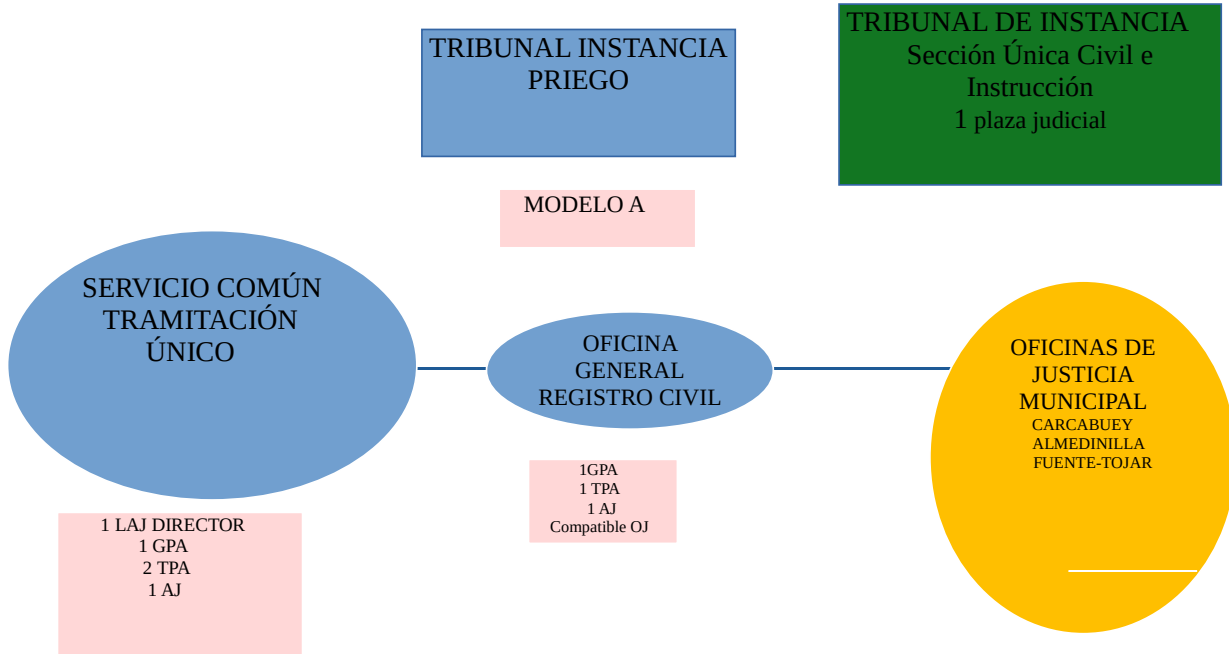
TRIBUNAL INSTANCIA PRIEGO

TRIBUNAL DE INSTANCIA
Sección Única Civil e Instrucción
1 plaza judicial

MODELO A

SERVICIO COMÚN TRAMITACIÓN ÚNICO

OFICINA GENERAL REGISTRO CIVIL

OFICINAS DE JUSTICIA MUNICIPAL
CARCABUEY
ALMEDINILLA
FUENTE-TOJAR

1GPA
1 TPA
1 AJ
Compatible OJ

1 LAJ DIRECTOR
1 GPA
2 TPA
1 AJ